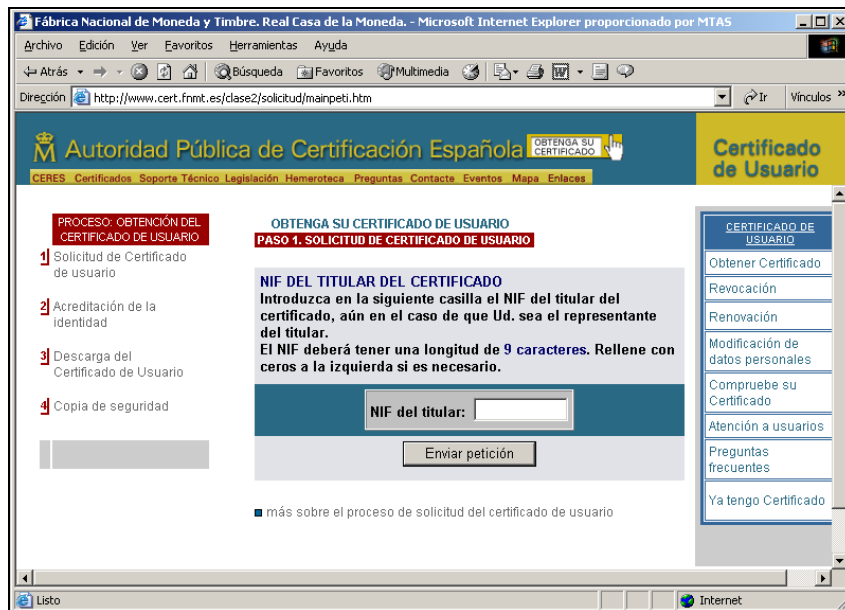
Fábrica Nacional de Moneda y Timbre. Real Casa de la Moneda. - Microsoft Internet Explorer proporcionado por MTAS

Archivo Edición Ver Favoritos Herramientas Ayuda

Atrás Búsqueda Favoritos Multimedia

Dirección http://www.cert.fnmt.es/clase2/solicitud/mainpeti.htm Ir Vínculos »

Autoridad Pública de Certificación Española OBTENGA SU CERTIFICADO

CERES Certificados Soporte Técnico Legislación Hemeroteca Preguntas Contacte Eventos Mapa Enlaces

Certificado de Usuario

PROCESO: OBTENCIÓN DEL CERTIFICADO DE USUARIO

1 Solicitud de Certificado de usuario

2 Acreditación de la identidad

3 Descarga del Certificado de Usuario

4 Copia de seguridad

OBTENGA SU CERTIFICADO DE USUARIO

PASO 1. SOLICITUD DE CERTIFICADO DE USUARIO

NIF DEL TITULAR DEL CERTIFICADO

Introduzca en la siguiente casilla el NIF del titular del certificado, aún en el caso de que Ud. sea el representante del titular.

El NIF deberá tener una longitud de 9 caracteres. Rellene con ceros a la izquierda si es necesario.

NIF del titular:

Enviar petición

más sobre el proceso de solicitud del certificado de usuario

CERTIFICADO DE USUARIO

Obtener Certificado

Revocación

Renovación

Modificación de datos personales

Compruebe su Certificado

Atención a usuarios

Preguntas frecuentes

Ya tengo Certificado

Listo

Internet